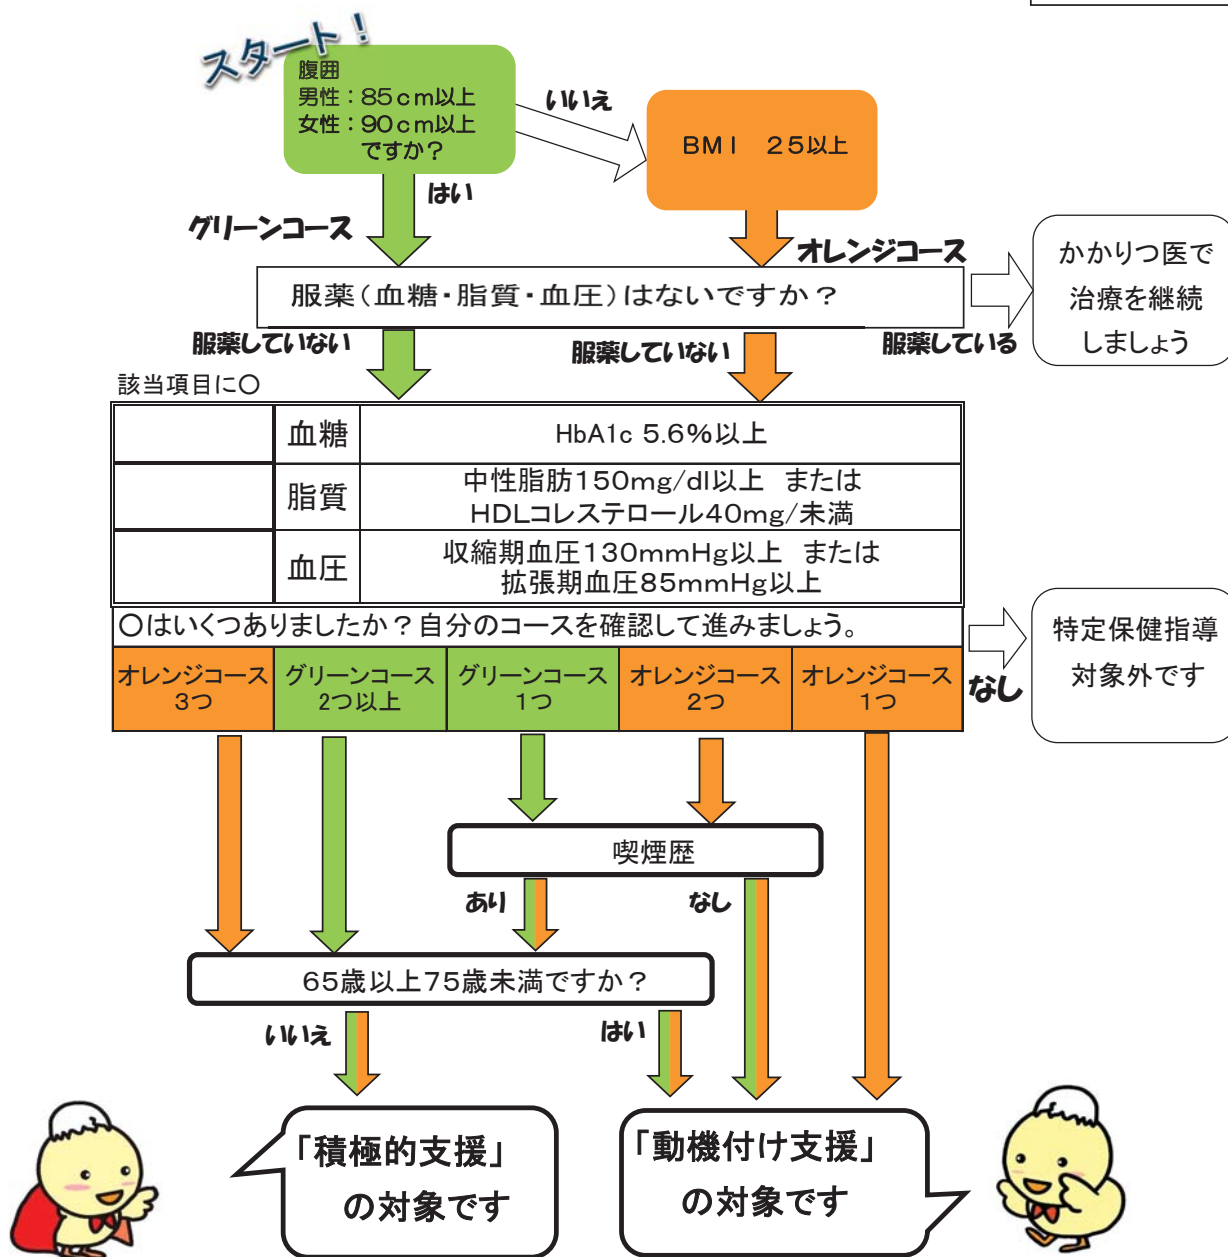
スタート！

腹囲
男性：85cm以上
女性：90cm以上
ですか？

いいえ

BMI　25以上

はい

グリーンコース

オレンジコース

服薬（血糖・脂質・血圧）はないですか？

かかりつ医で治療を継続しましょう

服薬していない

服薬していない

服薬している

該当項目に○

| | 血糖 | HbA1c 5.6%以上 |
|---|---|---|
| | 脂質 | 中性脂肪150mg/dl以上　または HDLコレステロール40mg/未満 |
| | 血圧 | 収縮期血圧130mmHg以上　または 拡張期血圧85mmHg以上 |

○はいくつありましたか？自分のコースを確認して進みましょう。

| オレンジコース 3つ | グリーンコース 2つ以上 | グリーンコース 1つ | オレンジコース 2つ | オレンジコース 1つ |
|---|---|---|---|---|

なし

特定保健指導対象外です

喫煙歴

あり

なし

65歳以上75歳未満ですか？

いいえ

はい

「積極的支援」の対象です

「動機付け支援」の対象です